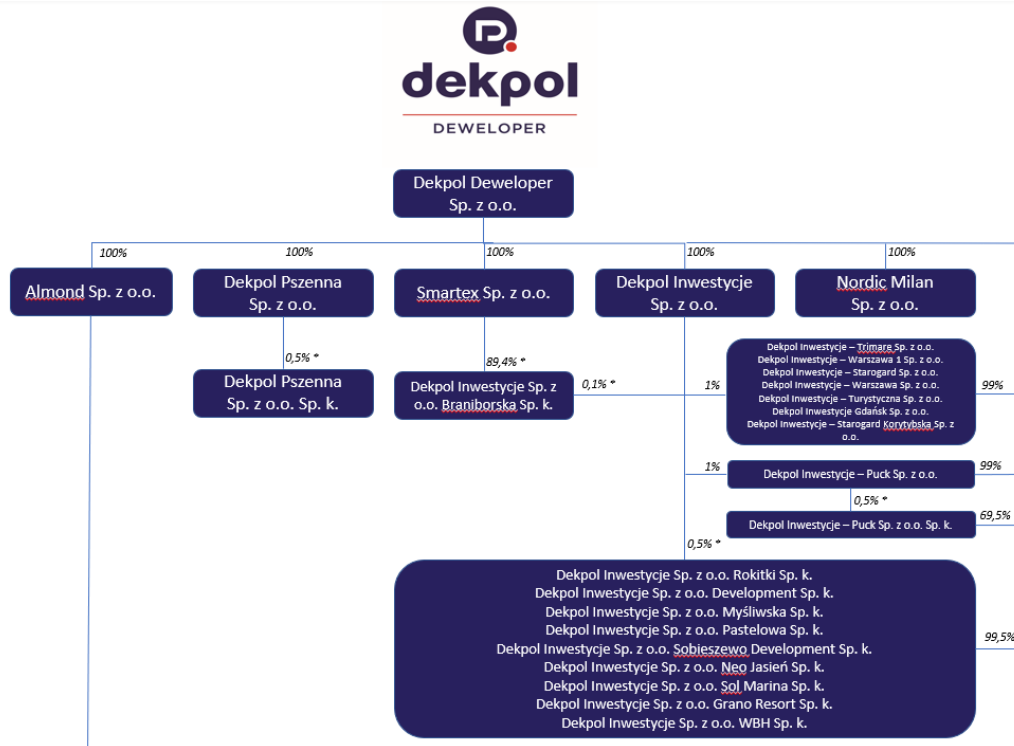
dekpol
DEWELOPER

Dekpol Deweloper Sp. z o.o.

100%
100%
100%
100%
100%

Almond Sp. z o.o.

Dekpol Pszenna Sp. z o.o.

Smartex Sp. z o.o.

Dekpol Inwestycje Sp. z o.o.

Nordic Milan Sp. z o.o.

0,5% *

Dekpol Pszenna Sp. z o.o. Sp. k.

89,4% *

Dekpol Inwestycje Sp. z o.o. Braniborska Sp. k.

0,1% *

1%

Dekpol Inwestycje – Trimare Sp. z o.o.
Dekpol Inwestycje – Warszawa 1 Sp. z o.o.
Dekpol Inwestycje – Starogard Sp. z o.o.
Dekpol Inwestycje – Warszawa Sp. z o.o.
Dekpol Inwestycje – Turystyczna Sp. z o.o.
Dekpol Inwestycje Gdańsk Sp. z o.o.
Dekpol Inwestycje – Starogard Korytybska Sp. z o.o.

99%

1%

Dekpol Inwestycje – Puck Sp. z o.o.

99%

0,5% *

Dekpol Inwestycje – Puck Sp. z o.o. Sp. k.

69,5%

0,5% *

Dekpol Inwestycje Sp. z o.o. Rokitki Sp. k.
Dekpol Inwestycje Sp. z o.o. Development Sp. k.
Dekpol Inwestycje Sp. z o.o. Myśliwska Sp. k.
Dekpol Inwestycje Sp. z o.o. Pastelowa Sp. k.
Dekpol Inwestycje Sp. z o.o. Sobieszewo Development Sp. k.
Dekpol Inwestycje Sp. z o.o. Neo Jasień Sp. k.
Dekpol Inwestycje Sp. z o.o. Sol Marina Sp. k.
Dekpol Inwestycje Sp. z o.o. Grano Resort Sp. k.
Dekpol Inwestycje Sp. z o.o. WBH Sp. k.

99,5%